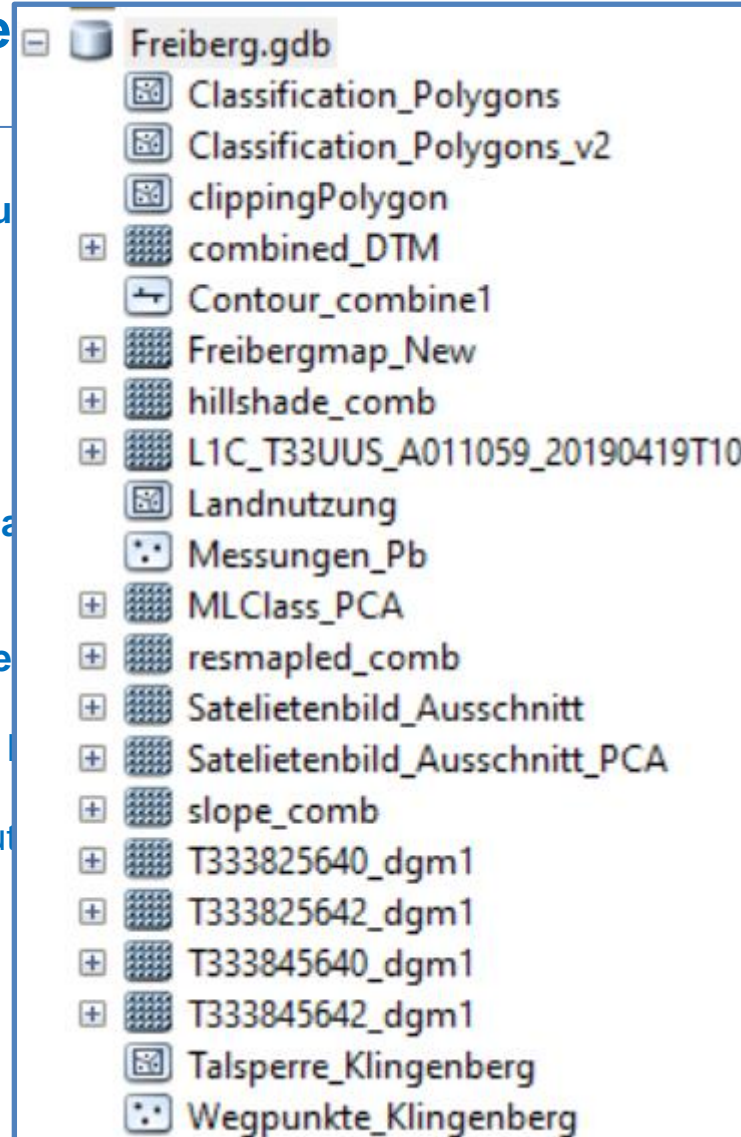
Freiberg.gdb
Classification_Polygons
Classification_Polygons_v2
clippingPolygon
combined_DTM
Contour_combine1
Freibergmap_New
hillshade_comb
L1C_T33UUS_A011059_20190419T10
Landnutzung
Messungen_Pb
MLClass_PCA
resmapled_comb
Satelietenbild_Ausschnitt
Satelietenbild_Ausschnitt_PCA
slope_comb
T333825640_dgm1
T333825642_dgm1
T333845640_dgm1
T333845642_dgm1
Talsperre_Klingenberg
Wegpunkte_Klingenberg